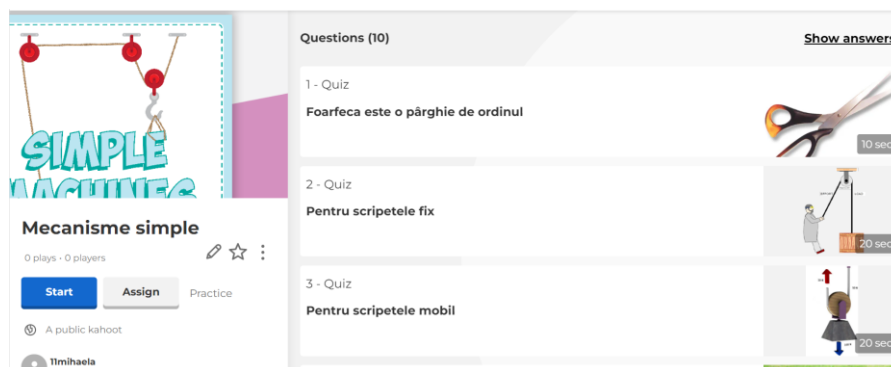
SIMPLE MACHINES

Mecanisme simple

0 plays • 0 players

Start

Assign

Practice

A public kahoot

11mihaela

Questions (10)

Show answers

1 - Quiz

Foarfeca este o pârghie de ordinul

10 sec

2 - Quiz

Pentru scripetele fix

20 sec

3 - Quiz

Pentru scripetele mobil

20 sec